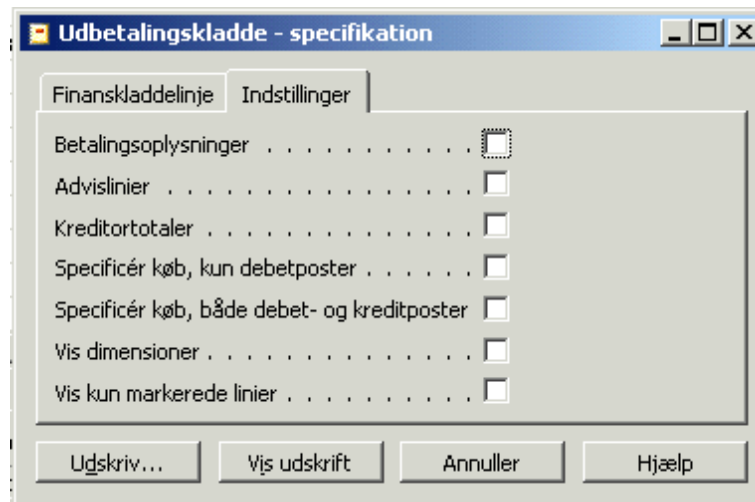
Udbetalingskladde - specifikation

Finanskladdelinje | Indstillinger

Betalingsoplysninger . . . . . . . . . . .

Advislinier . . . . . . . . . . . . . . . . .

Kreditortotaler . . . . . . . . . . . . . .

Specificér køb, kun debetposter . . . . . .

Specificér køb, både debet- og kreditposter

Vis dimensioner . . . . . . . . . . . . . .

Vis kun markerede linier . . . . . . . . .

Udskriv... | Vis udskrift | Annuller | Hjælp